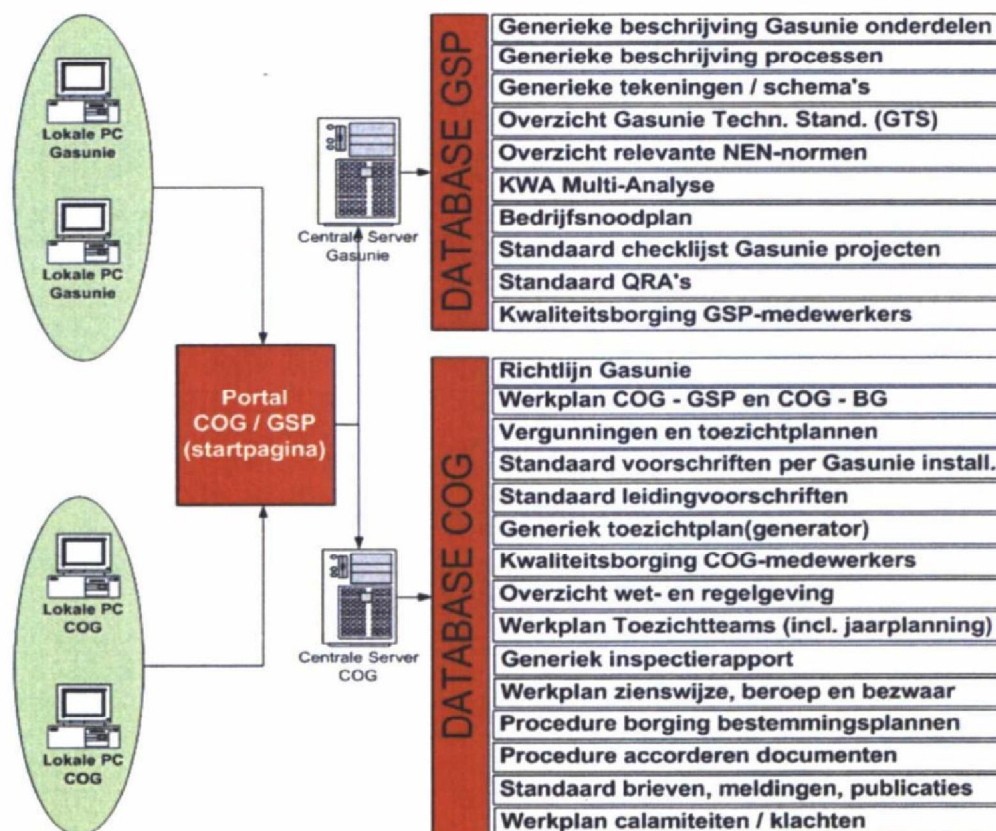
Lokale PC Gasunie

Lokale PC Gasunie

Centrale Server Gasunie

DATABASE GSP

Generieke beschrijving Gasunie onderdelen
Generieke beschrijving processen
Generieke tekeningen / schema's
Overzicht Gasunie Techn. Stand. (GTS)
Overzicht relevante NEN-normen
KWA Multi-Analyse
Bedrijfsnoodplan
Standaard checklijst Gasunie projecten
Standaard QRA's
Kwaliteitsborging GSP-medewerkers

Portal COG / GSP (startpagina)

Lokale PC COG

Lokale PC COG

Centrale Server COG

DATABASE COG

Richtlijn Gasunie
Werkplan COG - GSP en COG - BG
Vergunningen en toezichtplannen
Standaard voorschriften per Gasunie install.
Standaard leidingvoorschriften
Generiek toezichtplan(generator)
Kwaliteitsborging COG-medewerkers
Overzicht wet- en regelgeving
Werkplan Toezichtteams (incl. jaarplanning)
Generiek inspectierapport
Werkplan zienswijze, beroep en bezwaar
Procedure borging bestemmingsplannen
Procedure accorderen documenten
Standaard brieven, meldingen, publicaties
Werkplan calamiteiten / klachten